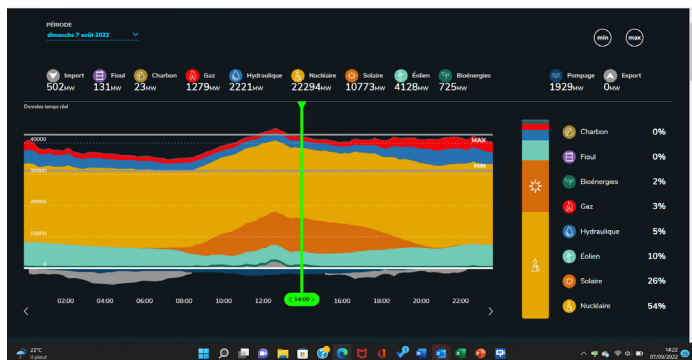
PÉRIODE
dimanche 7 août 2022

min
max

Import 502MW
Fioul 131MW
Charbon 23MW
Gaz 1279MW
Hydraulique 2221MW
Nucléaire 22294MW
Solaire 10773MW
Éolien 4128MW
Bioénergies 725MW
Pompage 1929MW
Export 0MW

Données temps réel

40000
30000
20000
10000
0

MAX
MIN

02:00
04:00
06:00
08:00
10:00
12:00
14:00
16:00
18:00
20:00
22:00

Charbon 0%
Fioul 0%
Bioénergies 2%
Gaz 3%
Hydraulique 5%
Éolien 10%
Solaire 26%
Nucléaire 54%

22°C
Il pleut

14:22
07/09/2022